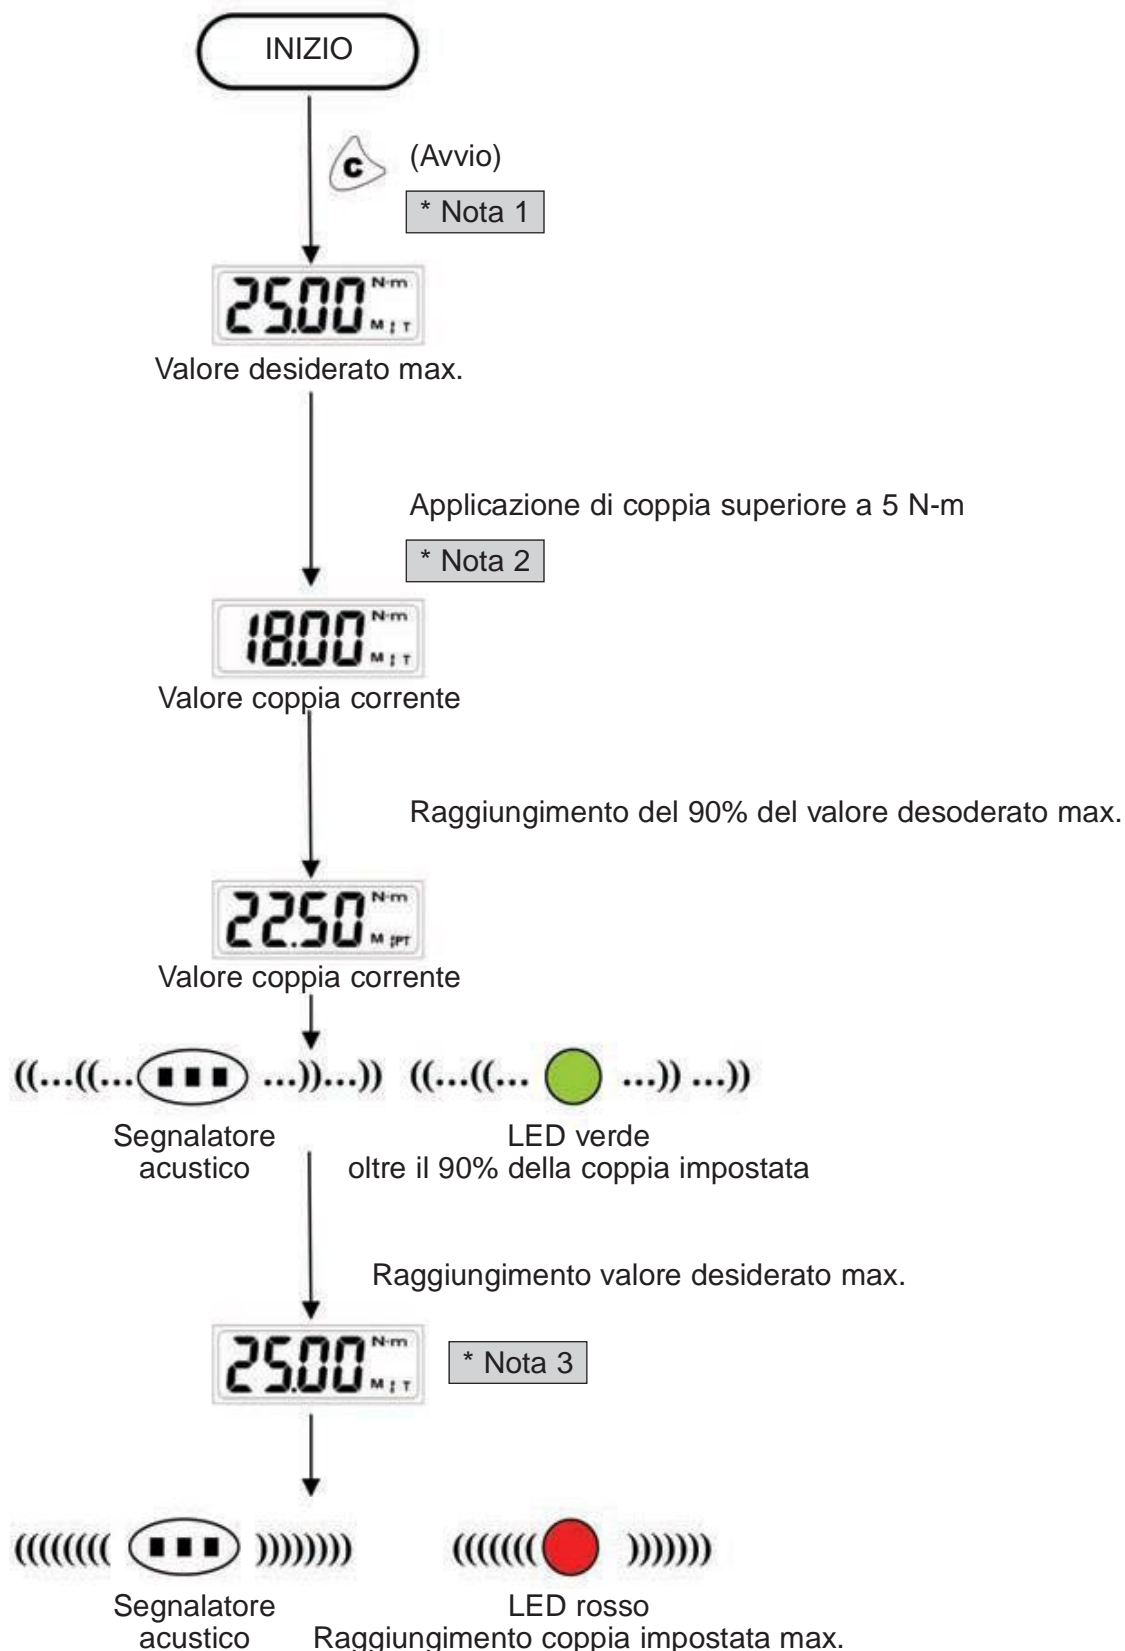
INIZIO

C (Avvio)

* Nota 1

25.00 N·m M T

Valore desiderato max.

Applicazione di coppia superiore a 5 N-m

* Nota 2

18.00 N·m M T

Valore coppia corrente

Raggiungimento del 90% del valore desoderato max.

22.50 N·m M PT

Valore coppia corrente

((...((...( ■■■ )...))...)) ((...((... ...)) ...))

Segnalatore acustico

LED verde
oltre il 90% della coppia impostata

Raggiungimento valore desiderato max.

25.00 N·m M T

* Nota 3

(((((((( ■■■ )))))))) ((((((( )))))))

Segnalatore acustico

LED rosso
Raggiungimento coppia impostata max.